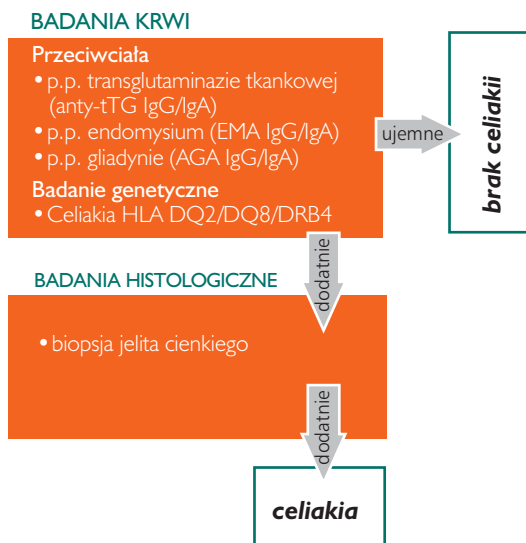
BADANIA KRWI

Przeciwciała
• p.p. transglutaminazie tkankowej (anty-tTG IgG/IgA)
• p.p. endomysium (EMA IgG/IgA)
• p.p. gliadynie (AGA IgG/IgA)

Badanie genetyczne
• Celiakia HLA DQ2/DQ8/DRB4

ujemne

brak celiakii

dodatnie

BADANIA HISTOLOGICZNE

• biopsja jelita cienkiego

dodatnie

celiakia